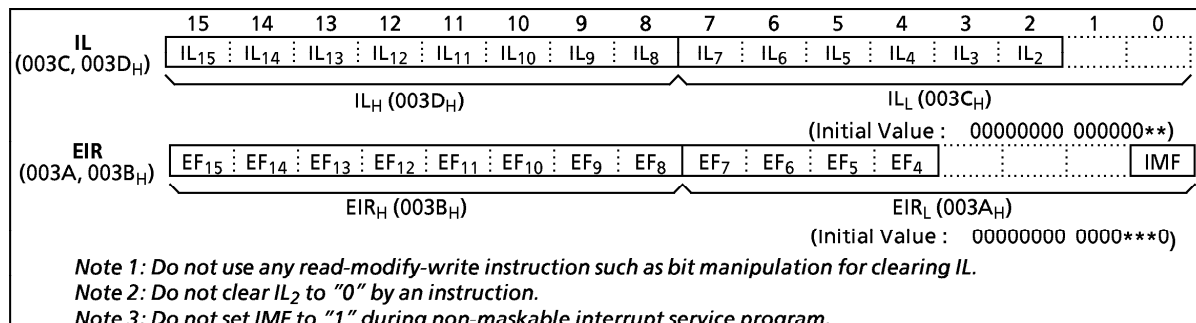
| | 15 | 14 | 13 | 12 | 11 | 10 | 9 | 8 | 7 | 6 | 5 | 4 | 3 | 2 | 1 | 0 |
|---|---|---|---|---|---|---|---|---|---|---|---|---|---|---|---|---|
| **IL** (003C, 003D$_H$) | IL$_{15}$ | IL$_{14}$ | IL$_{13}$ | IL$_{12}$ | IL$_{11}$ | IL$_{10}$ | IL$_9$ | IL$_8$ | IL$_7$ | IL$_6$ | IL$_5$ | IL$_4$ | IL$_3$ | IL$_2$ | | |

IL$_H$ (003D$_H$)
IL$_L$ (003C$_H$)

(Initial Value : 00000000 000000**)

| | | | | | | | | | | | | | | | | |
|---|---|---|---|---|---|---|---|---|---|---|---|---|---|---|---|---|
| **EIR** (003A, 003B$_H$) | EF$_{15}$ | EF$_{14}$ | EF$_{13}$ | EF$_{12}$ | EF$_{11}$ | EF$_{10}$ | EF$_9$ | EF$_8$ | EF$_7$ | EF$_6$ | EF$_5$ | EF$_4$ | | | | IMF |

EIR$_H$ (003B$_H$)
EIR$_L$ (003A$_H$)

(Initial Value : 00000000 0000***0)

Note 1: Do not use any read-modify-write instruction such as bit manipulation for clearing IL.
Note 2: Do not clear IL$_2$ to "0" by an instruction.
Note 3: Do not set IMF to "1" during non-maskable interrupt service program.